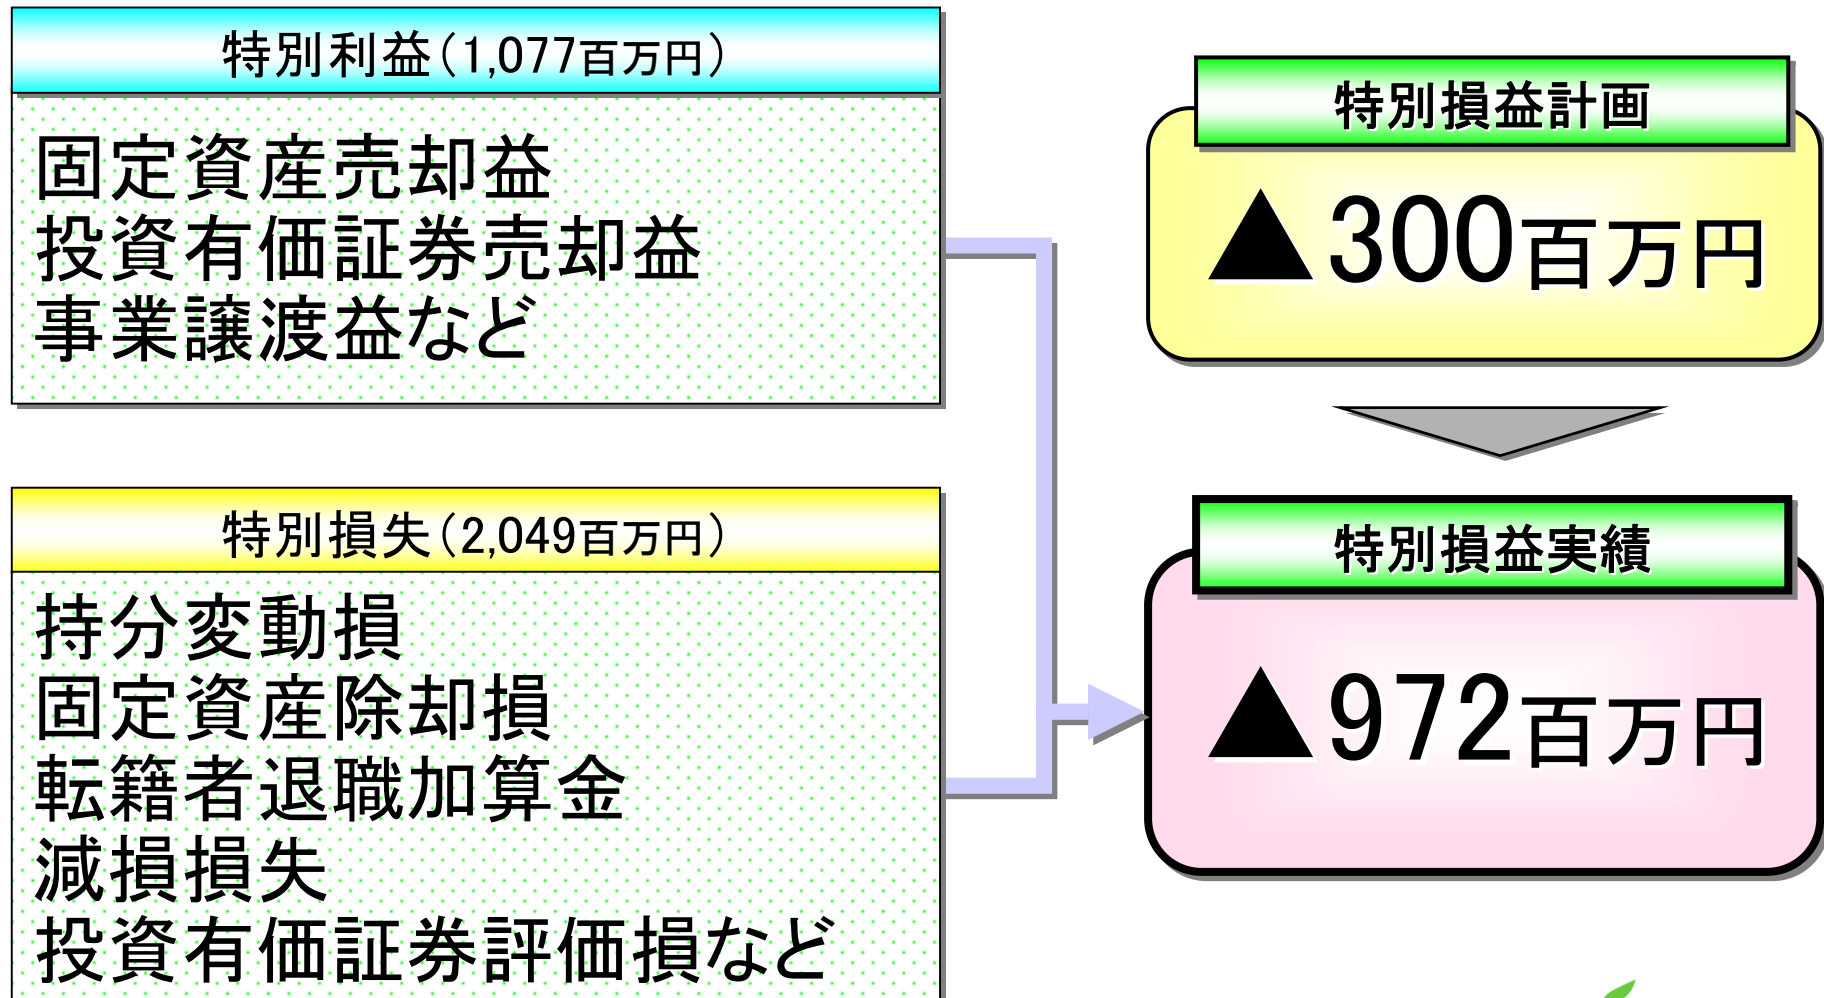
特別利益(1,077百万円)

固定資産売却益
投資有価証券売却益
事業譲渡益など

特別損失(2,049百万円)

持分変動損
固定資産除却損
転籍者退職加算金
減損損失
投資有価証券評価損など

特別損益計画

▲300百万円

特別損益実績

▲972百万円